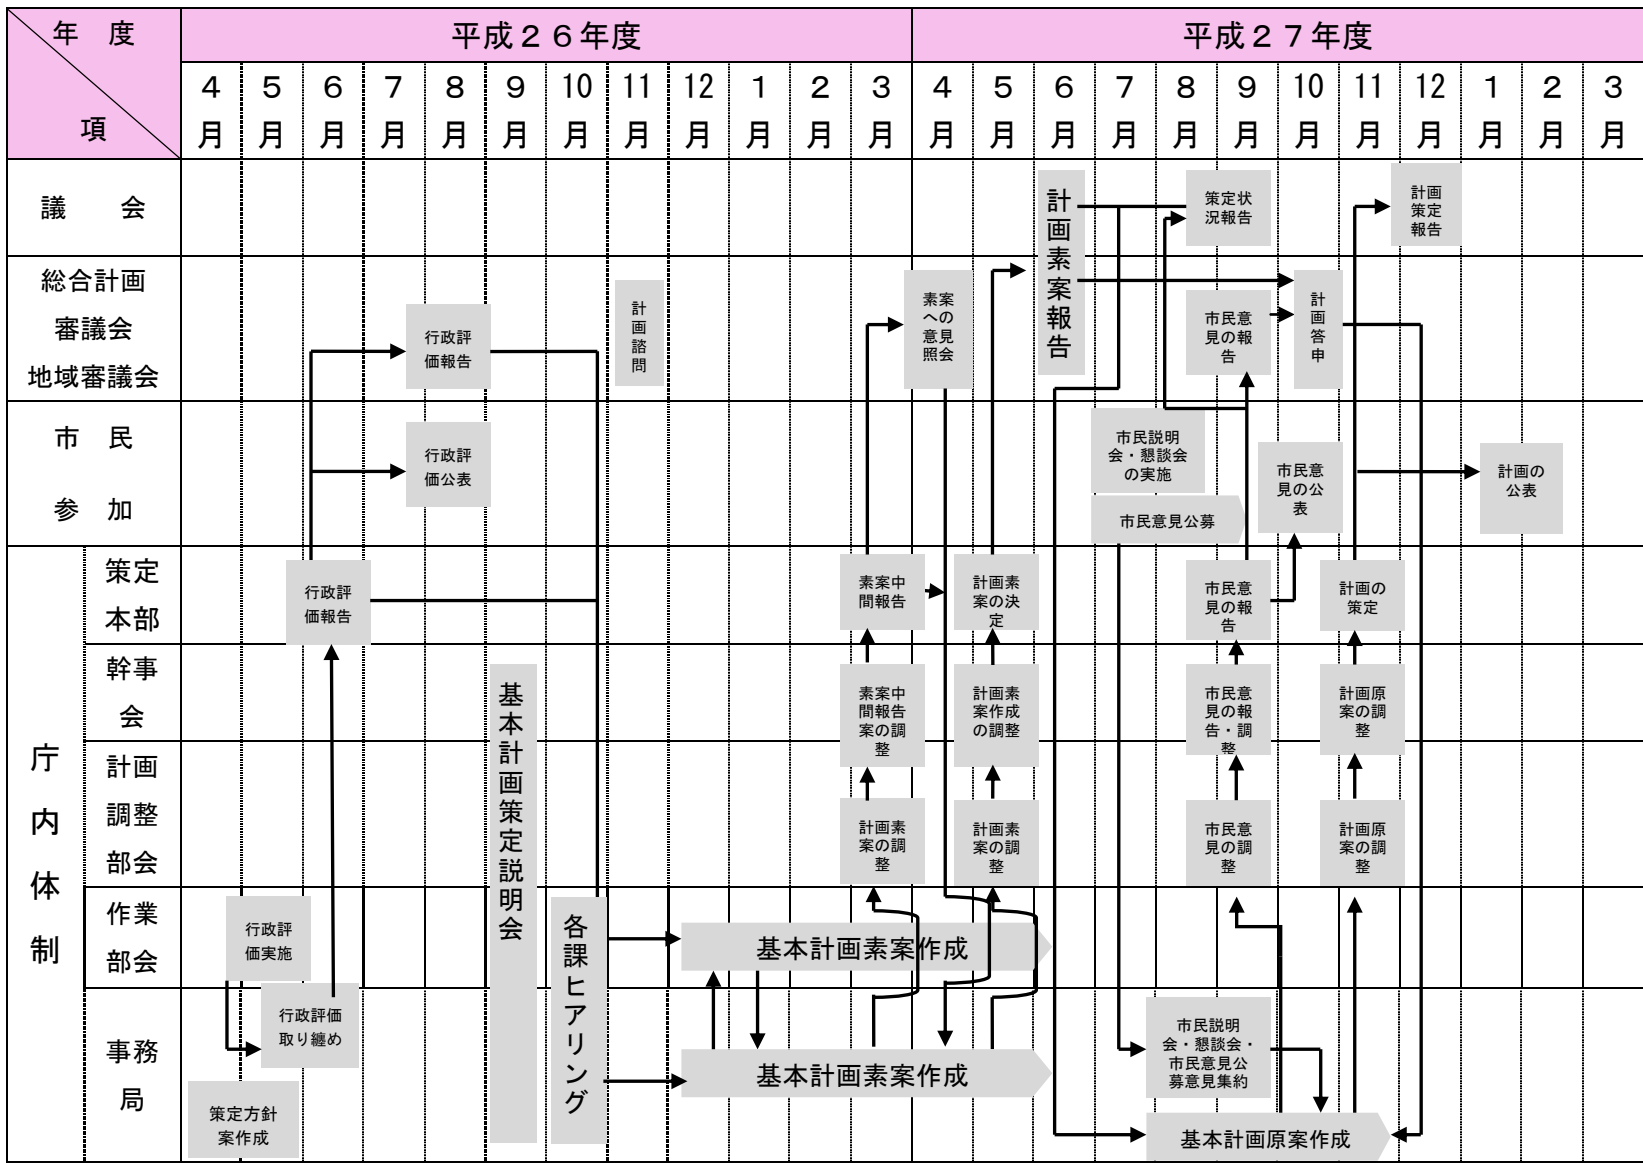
| 年度 / 項 | | 平成26年度 | | | | | | | | | | | | 平成27年度 | | | | | | | | | | | |
|---|---|---|---|---|---|---|---|---|---|---|---|---|---|---|---|---|---|---|---|---|---|---|---|---|---|
| | | 4月 | 5月 | 6月 | 7月 | 8月 | 9月 | 10月 | 11月 | 12月 | 1月 | 2月 | 3月 | 4月 | 5月 | 6月 | 7月 | 8月 | 9月 | 10月 | 11月 | 12月 | 1月 | 2月 | 3月 |
| 議会 | | | | | | | | | | | | | | | | 計画素案報告 | | 策定状況報告 | | | 計画策定報告 | | | | |
| 総合計画審議会 地域審議会 | | | | | | 行政評価報告 | | | 計画諮問 | | | | | 素案への意見照会 | | | | | 市民意見の報告 | 計画答申 | | | | | |
| 市民参加 | | | | | | 行政評価公表 | | | | | | | | | | | 市民説明会・懇談会の実施 / 市民意見公募 | | | 市民意見の公表 | | | 計画の公表 | | |
| 庁内体制 | 策定本部 | | | 行政評価報告 | | | | | | | | | 素案中間報告 | | 計画素案の決定 | | | | 市民意見の報告 | | 計画の策定 | | | | |
| | 幹事会 | | | | | | 基本計画策定説明会 | | | | | | 素案中間報告案の調整 | | 計画素案作成の調整 | | | | 市民意見の報告・調整 | | 計画原案の調整 | | | | |
| | 計画調整部会 | | | | | | | | | | | | 計画素案の調整 | | 計画素案の調整 | | | | 市民意見の調整 | | 計画原案の調整 | | | | |
| | 作業部会 | | 行政評価実施 | | | | | 各課ヒアリング | | 基本計画素案作成 | | | | | | | | | | | | | | | |
| | 事務局 | 策定方針案作成 | 行政評価取り纏め | | | | | | | 基本計画素案作成 | | | | | | | | 市民説明会・懇談会・市民意見公募意見集約 | | | | | | | |
| | | | | | | | | | | | | | | | | | | 基本計画原案作成 | | | | | | | |